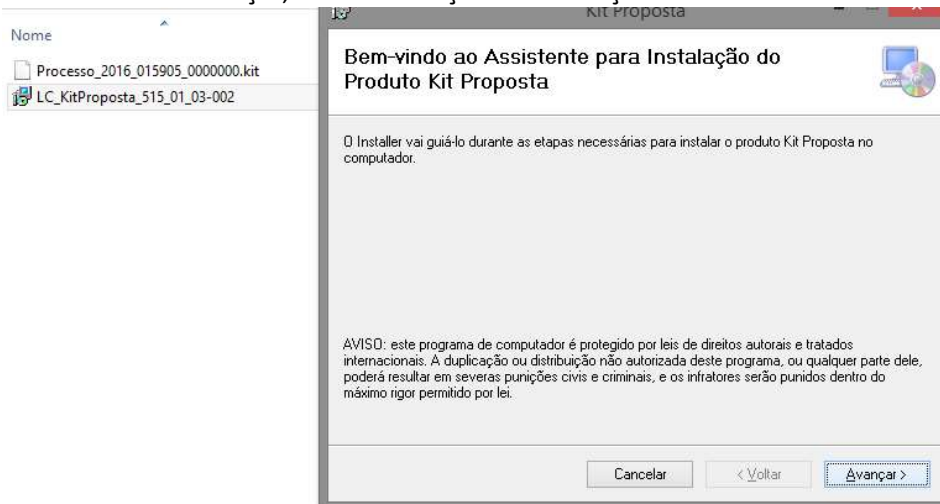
Nome

Processo_2016_015905_0000000.kit

LC_KitProposta_515_01_03-002

Kit Proposta

Bem-vindo ao Assistente para Instalação do Produto Kit Proposta

O Installer vai guiá-lo durante as etapas necessárias para instalar o produto Kit Proposta no computador.

AVISO: este programa de computador é protegido por leis de direitos autorais e tratados internacionais. A duplicação ou distribuição não autorizada deste programa, ou qualquer parte dele, poderá resultar em severas punições civis e criminais, e os infratores serão punidos dentro do máximo rigor permitido por lei.

Cancelar

< Voltar

Avançar >